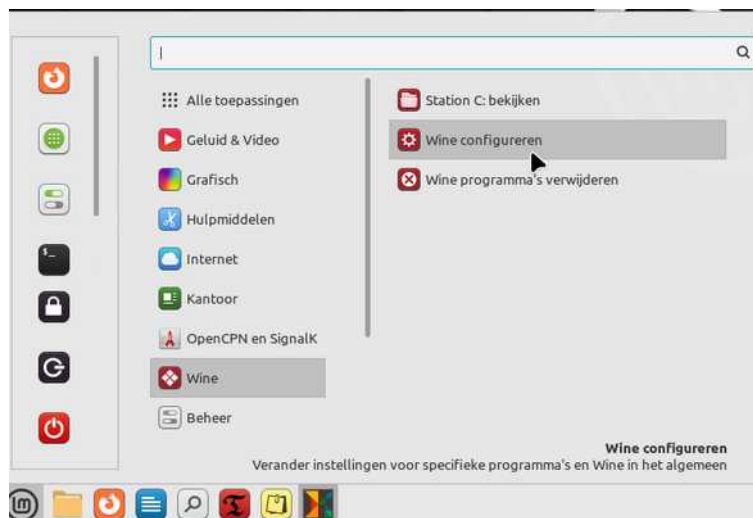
Alle toepassingen

Geluid & Video

Grafisch

Hulpmiddelen

Internet

Kantoor

OpenCPN en SignalK

Wine

Beheer

Station C: bekijken

Wine configureren

Wine programma's verwijderen

Wine configureren

Verander instellingen voor specifieke programma's en Wine in het algemeen